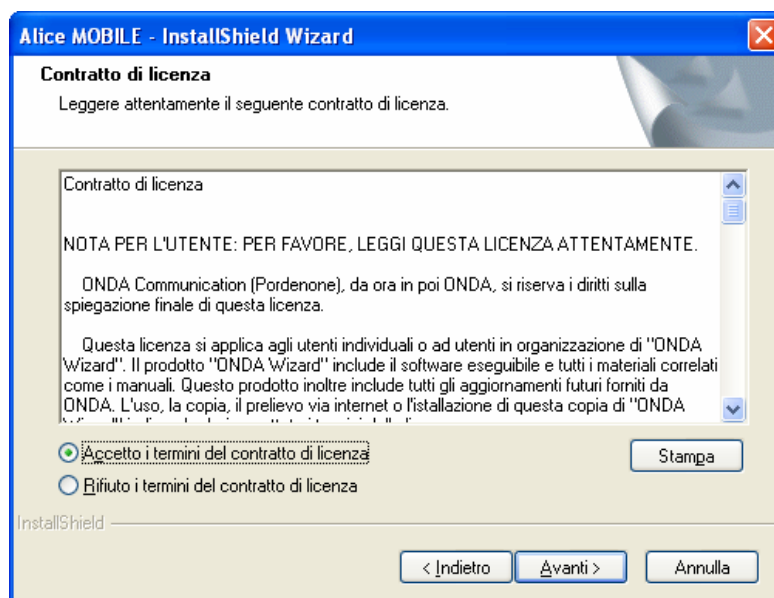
Alice MOBILE - InstallShield Wizard

Contratto di licenza

Leggere attentamente il seguente contratto di licenza.

Contratto di licenza

NOTA PER L'UTENTE: PER FAVORE, LEGGI QUESTA LICENZA ATTENTAMENTE.

ONDA Communication (Pordenone), da ora in poi ONDA, si riserva i diritti sulla spiegazione finale di questa licenza.

Questa licenza si applica agli utenti individuali o ad utenti in organizzazione di "ONDA Wizard". Il prodotto "ONDA Wizard" include il software eseguibile e tutti i materiali correlati come i manuali. Questo prodotto inoltre include tutti gli aggiornamenti futuri forniti da ONDA. L'uso, la copia, il prelievo via internet o l'istallazione di questa copia di "ONDA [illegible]

Accetto i termini del contratto di licenza

Rifiuto i termini del contratto di licenza

Stampa

InstallShield

< Indietro

Avanti >

Annulla